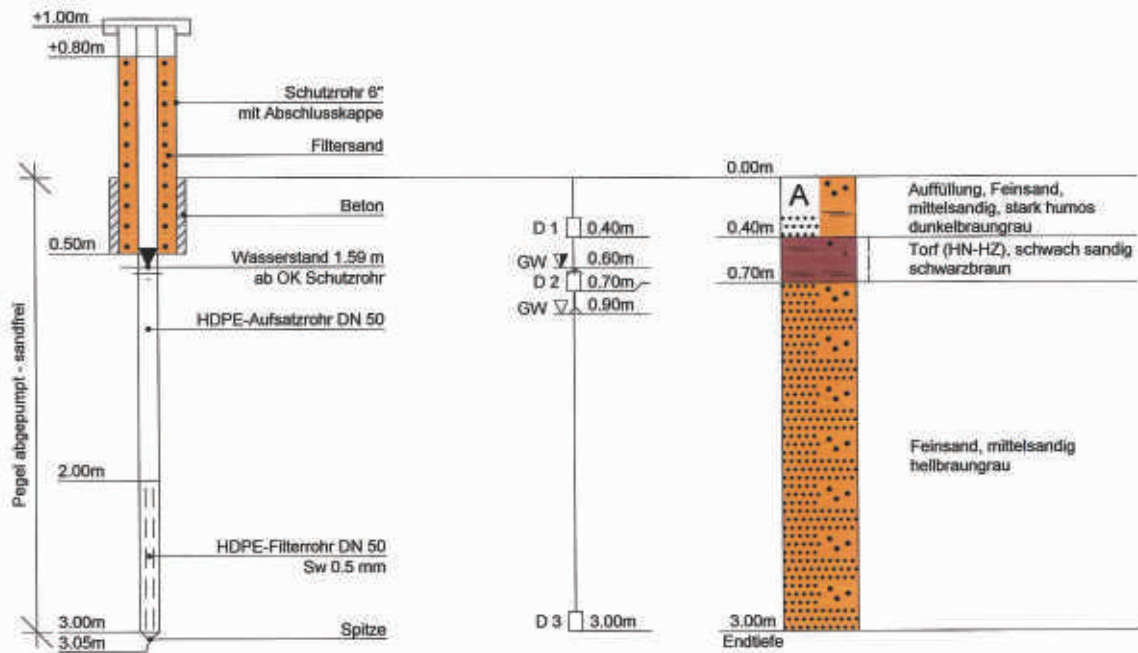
+1.00m
+0.80m
Schutzrohr 6"
mit Abschlusskappe
Filtersand
Beton
0.50m
Wasserstand 1.59 m
ab OK Schutzrohr
HDPE-Aufsatzrohr DN 50
Pegel abgepumpt - sandfrei
2.00m
HDPE-Filterrohr DN 50
Sw 0.5 mm
3.00m
3.05m
Spitze

D 1 0.40m
GW 0.60m
D 2 0.70m
GW 0.90m
D 3 3.00m

0.00m
A
Auffüllung, Feinsand, mittelsandig, stark humos dunkelbraungrau
0.40m
Torf (HN-HZ), schwach sandig schwarzbraun
0.70m
Feinsand, mittelsandig hellbraungrau
3.00m
Endtiefe